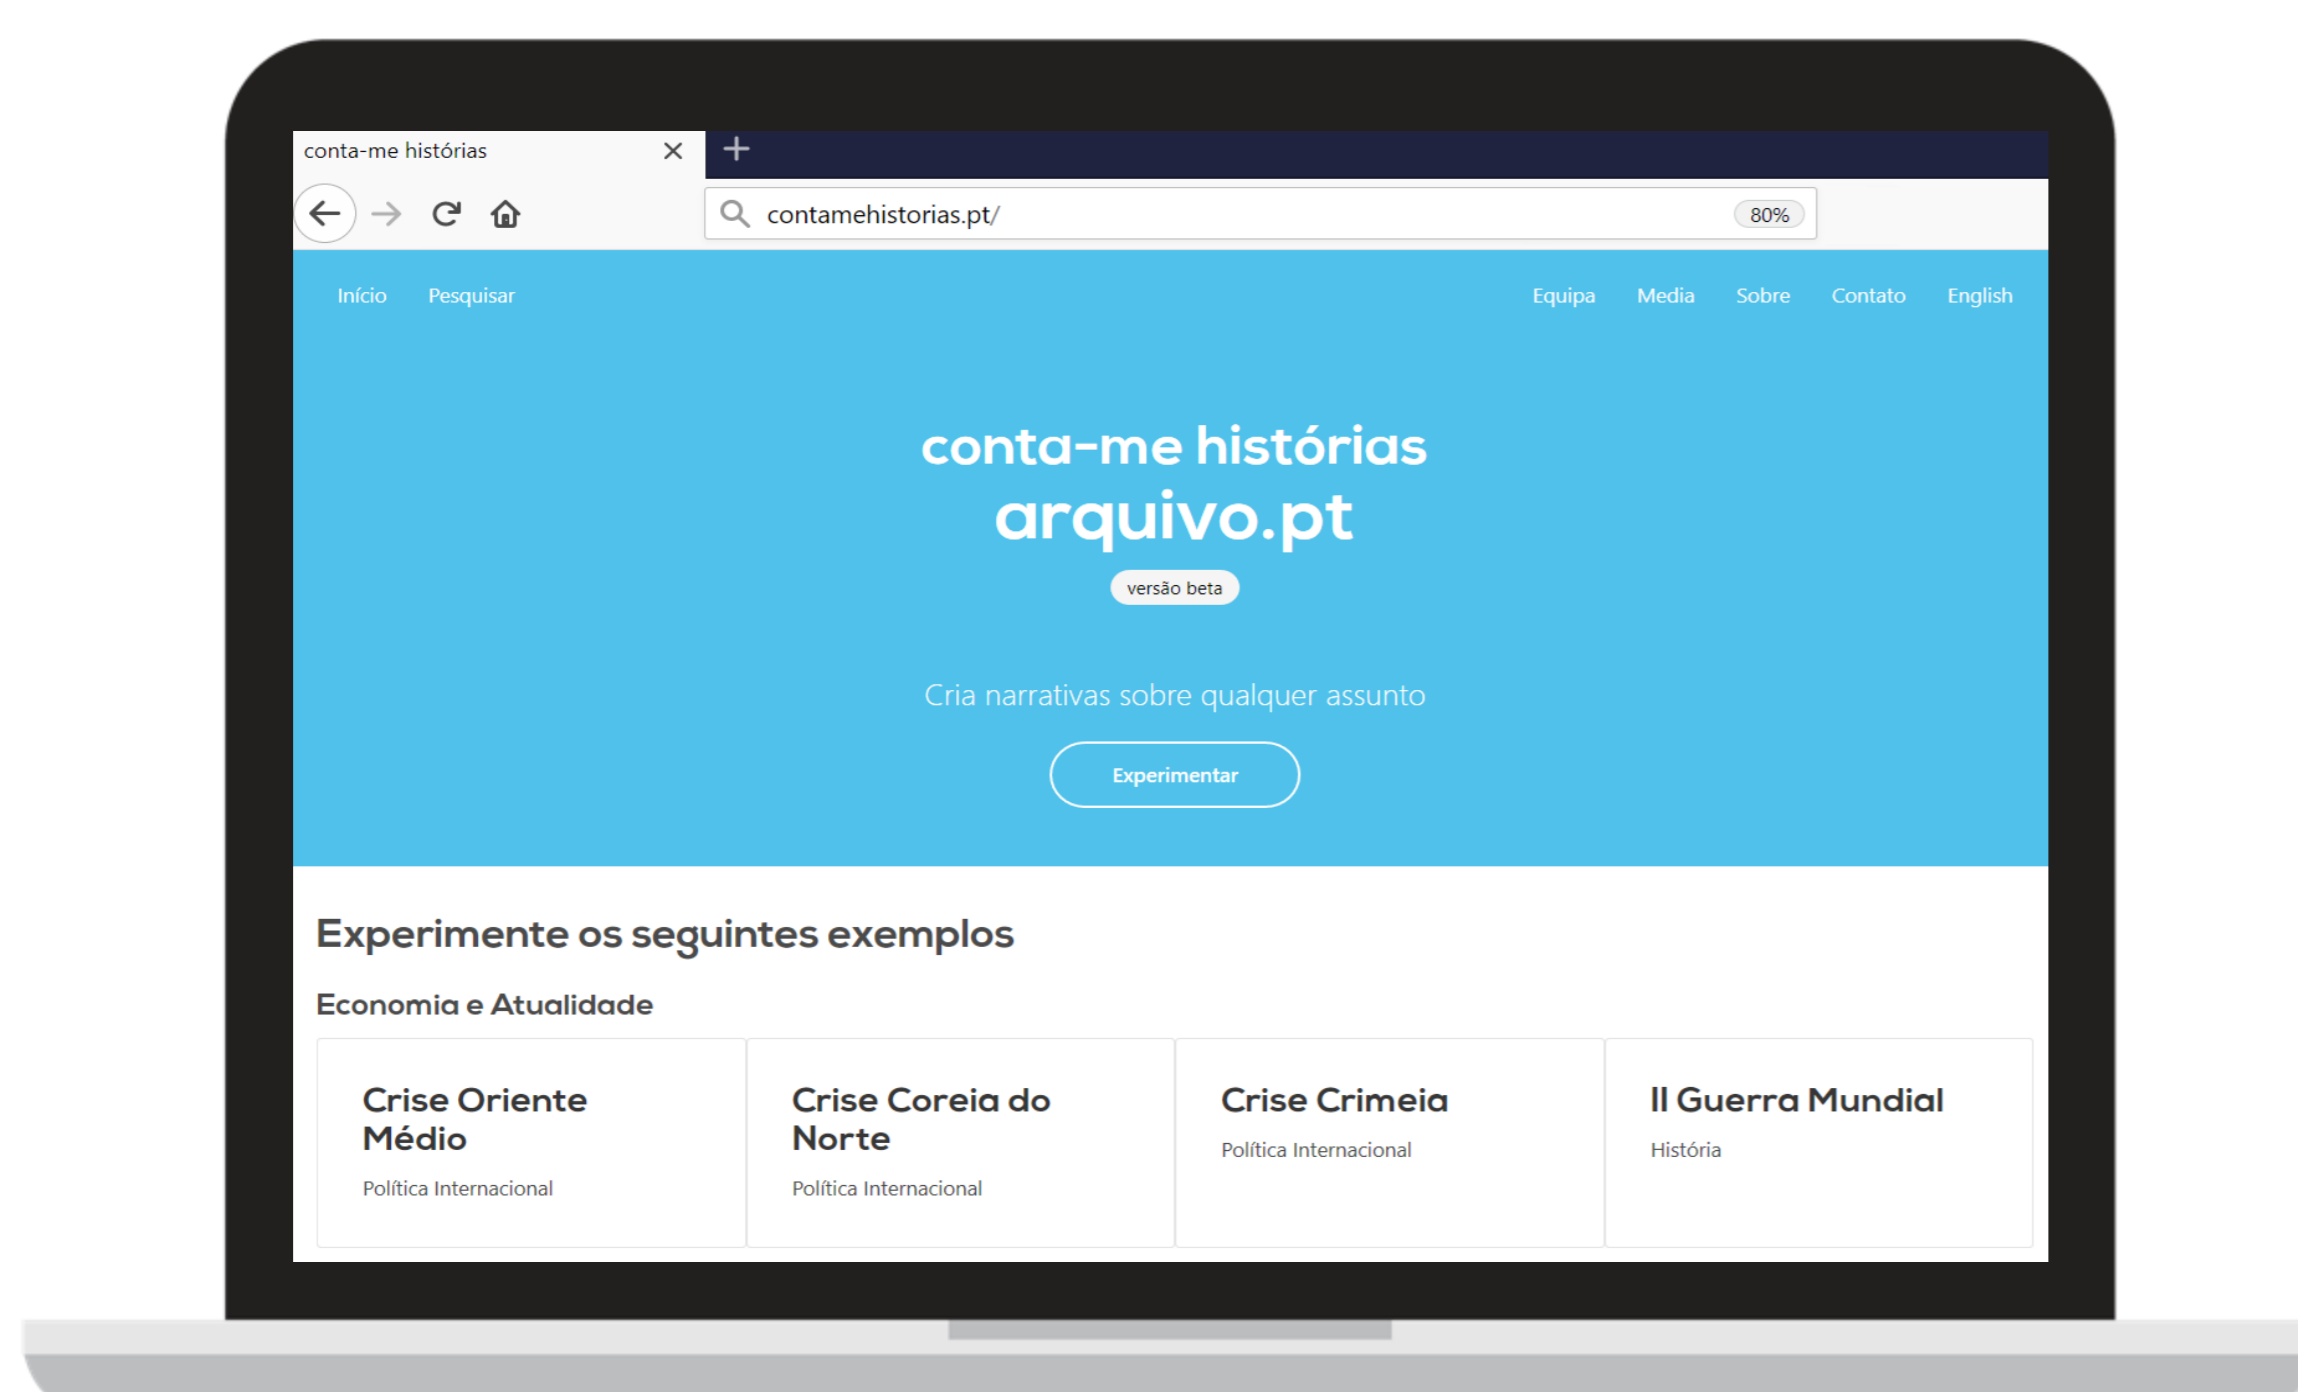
conta-me histórias

contamehistorias.pt/

80%

Início Pesquisar

Equipa Media Sobre Contato English

conta-me histórias
arquivo.pt

versão beta

Cria narrativas sobre qualquer assunto

Experimentar

Experimente os seguintes exemplos

Economia e Atualidade

| Crise Oriente Médio<br>Política Internacional | Crise Coreia do Norte<br>Política Internacional | Crise Crimeia<br>Política Internacional | II Guerra Mundial<br>História |
|---|---|---|---|